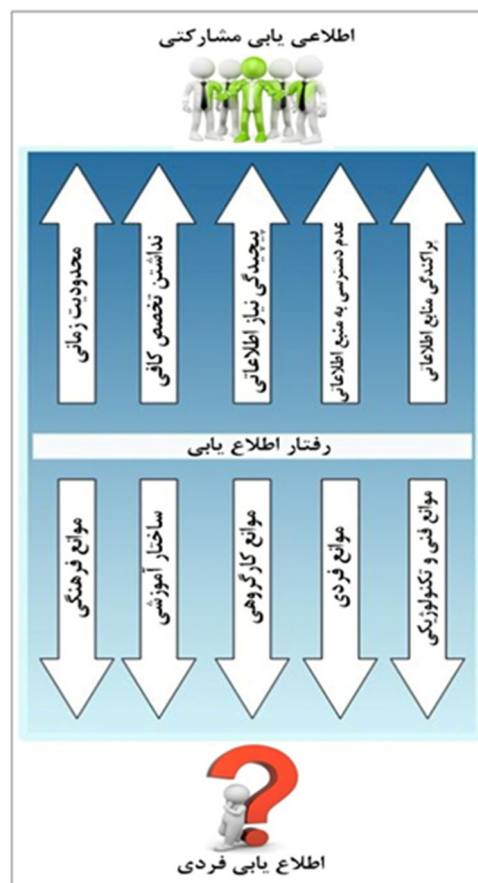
اطلاعی یابی مشارکتی

پراکندگی منابع اطلاعاتی

عدم دسترسی به منبع اطلاعاتی

پیچیدگی نیاز اطلاعاتی

نداشتن تخصص کافی

محدودیت زمانی

رفتار اطلاع یابی

موانع فنی و تکنولوژیکی

موانع فردی

موانع کارگروهی

ساختار آموزشی

موانع فرهنگی

اطلاع یابی فردی